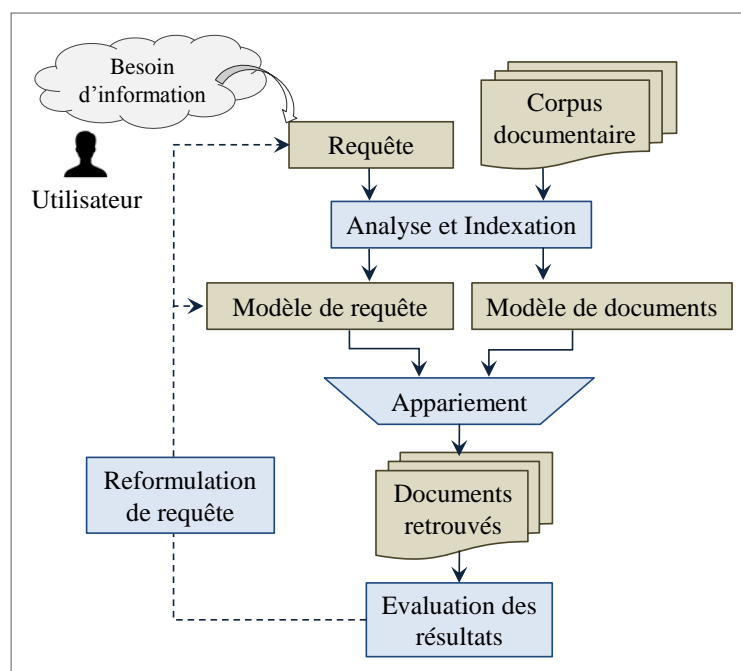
Besoin d'information

Utilisateur

Requête

Corpus documentaire

Analyse et Indexation

Modèle de requête

Modèle de documents

Appariement

Reformulation de requête

Documents retrouvés

Evaluation des résultats